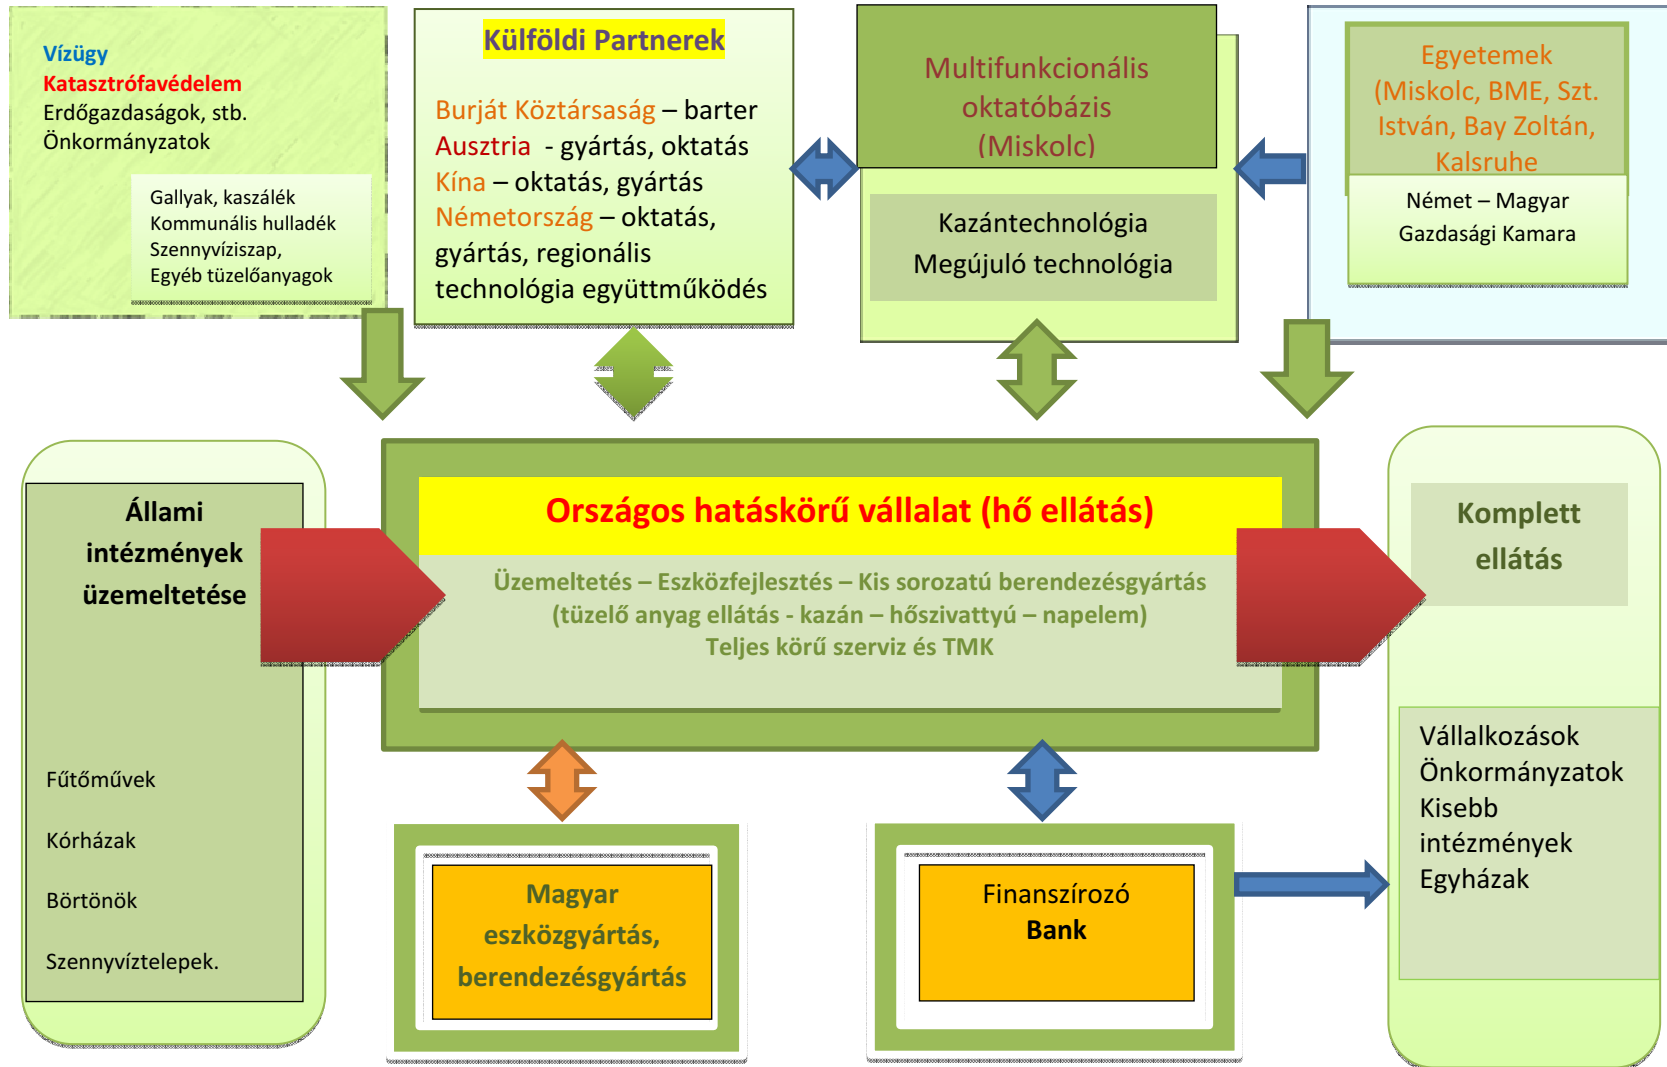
Vízügy
Katasztrófavédelem
Erdőgazdaságok, stb.
Önkormányzatok

Gallyak, kaszálék
Kommunális hulladék
Szennyvíziszap,
Egyéb tüzelőanyagok

Külföldi Partnerek

Burját Köztársaság – barter
Ausztria - gyártás, oktatás
Kína – oktatás, gyártás
Németország – oktatás, gyártás, regionális technológia együttműködés

Multifunkcionális oktatóbázis (Miskolc)

Kazántechnológia
Megújuló technológia

Egyetemek (Miskolc, BME, Szt. István, Bay Zoltán, Kalsruhe

Német – Magyar Gazdasági Kamara

Állami intézmények üzemeltetése

Fűtőművek

Kórházak

Börtönök

Szennyvíztelepek.

Országos hatáskörű vállalat (hő ellátás)

Üzemeltetés – Eszközfejlesztés – Kis sorozatú berendezésgyártás
(tüzelő anyag ellátás - kazán – hőszivattyú – napelem)
Teljes körű szerviz és TMK

Komplett ellátás

Vállalkozások
Önkormányzatok
Kisebb intézmények
Egyházak

Magyar eszközgyártás, berendezésgyártás

Finanszírozó
Bank